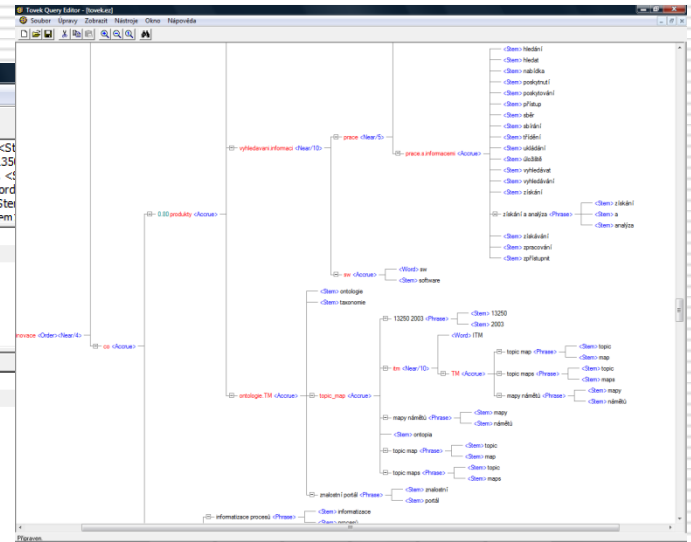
Towek Query Editor - [towek.ez]

Soubor Úpravy Zobrazit Nástroje Okno Nápověda

<Stem> hledání
<Stem> hledat
<Stem> nabídka
<Stem> poskytnutí
<Stem> poskytování
<Stem> přístup
<Stem> sběr
<Stem> sbírání
<Stem> třídění
<Stem> ukládání
<Stem> úložiště
<Stem> vyhledávat
<Stem> vyhledávání
<Stem> získání
<Stem> získání
<Stem> a
<Stem> analýze
získání a analýza <Phrase>
<Stem> získávání
<Stem> zpracování
<Stem> zpřístupnit
prace a informacemi <Accrue>
prace <Near/5>
vyhledavani informaci <Near/10>
<Word> sw
<Stem> software
sw <Accrue>
0.00 produkty <Accrue>
<Stem> ontologie
<Stem> taxonomie
<Stem> 13250
<Stem> 2003
13250 2003 <Phrase>
<Word> ITM
<Stem> topic
<Stem> map
topic map <Phrase>
<Stem> topic
<Stem> maps
topic maps <Phrase>
<Stem> mapy
<Stem> námětů
mapy námětů <Phrase>
TM <Accrue>
itm <Near/10>
inovace <Order><Near/4>
cv <Accrue>
ontologie TM <Accrue>
topic_map <Accrue>
<Stem> mapy
<Stem> námětů
mapy námětů <Phrase>
<Stem> ontopia
<Stem> topic
<Stem> map
topic map <Phrase>
<Stem> topic
<Stem> maps
topic maps <Phrase>
<Stem> znalostní
<Stem> portál
znalostní portál <Phrase>
<Stem> informatizace
<Stem> procesů
informatizace procesů <Phrase>

Připraven.